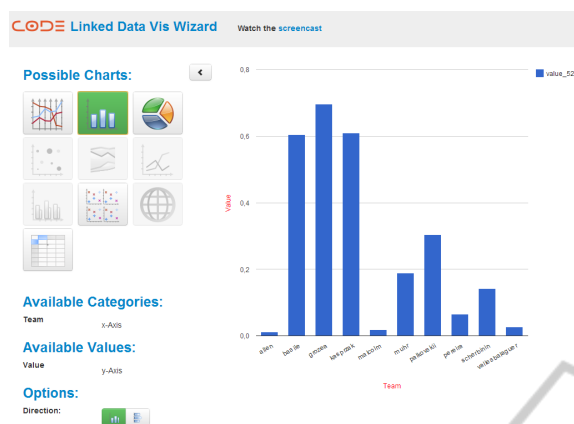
CODE Linked Data Vis Wizard

Watch the screencast

Possible Charts:

Available Categories:

Team

x-Axis

Available Values:

Value

y-Axis

Options:

Direction:

0,8

0,6

0,4

0,2

0,0

Value

value_52

allen

basile

gmoza

kaspzak

malcolm

muhr

pellerski

perela

scherbinin

velezbalaguer

Team